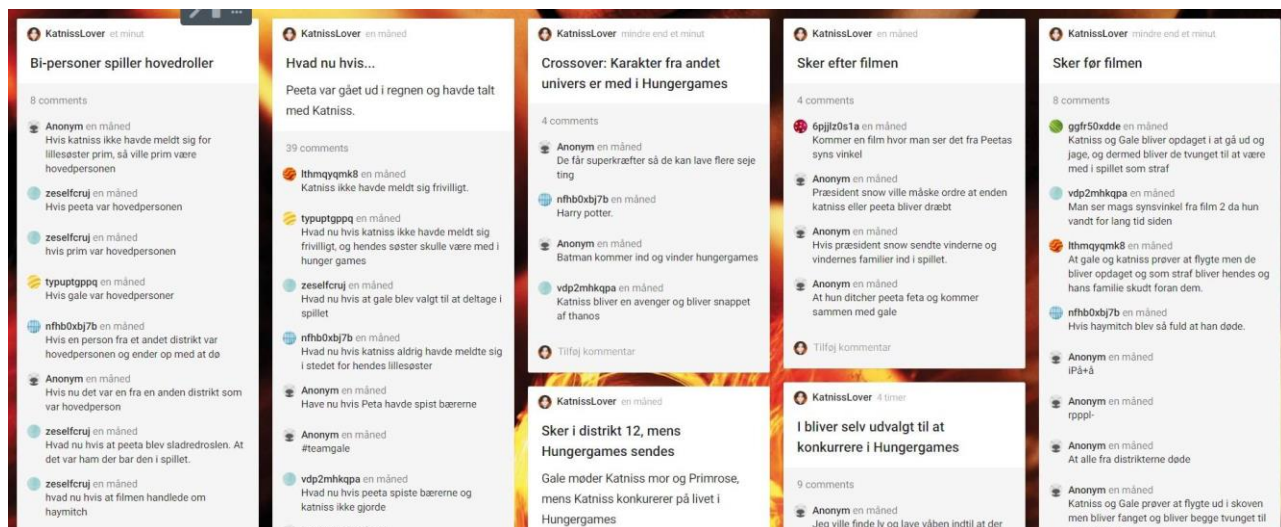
KatnissLover et minut

Bi-personer spiller hovedroller

8 comments

Anonym en måned
Hvis katniss ikke havde meldt sig for lillesøster prim, så ville prim være hovedpersonen

zeselfcruj en måned
Hvis peeta var hovedpersonen

zeselfcruj en måned
hvis prim var hovedpersonen

typuptgppq en måned
Hvis gale var hovedpersoner

nfhb0xbj7b en måned
Hvis en person fra et andet distrikt var hovedpersonen og ender op med at dø

Anonym en måned
Hvis nu det var en fra en anden distrikt som var hovedperson

zeselfcruj en måned
Hvad nu hvis at peeta blev sladredroslen. At det var ham der bar den i spillet.

zeselfcruj en måned
hvad nu hvis at filmen handlede om haymitch

KatnissLover en måned

Hvad nu hvis...

Peeta var gået ud i regnen og havde talt med Katniss.

39 comments

lthmqyqmk8 en måned
Katniss ikke havde meldt sig frivilligt.

typuptgppq en måned
Hvad nu hvis katniss ikke havde meldt sig frivilligt, og hendes søster skulle være med i hunger games

zeselfcruj en måned
Hvad nu hvis at gale blev valgt til at deltage i spillet

nfhb0xbj7b en måned
Hvad nu hvis katniss aldrig havde meldte sig i stedet for hendes lillesøster

Anonym en måned
Have nu hvis Peta havde spist bærerne

Anonym en måned
#teamgale

vdp2mhkqpa en måned
Hvad nu hvis peeta spiste bærerne og katniss ikke gjorde

KatnissLover mindre end et minut

Crossover: Karakter fra andet univers er med i Hungergames

4 comments

Anonym en måned
De får superkræfter så de kan lave flere seje ting

nfhb0xbj7b en måned
Harry potter.

Anonym en måned
Batman kommer ind og vinder hungergames

vdp2mhkqpa en måned
Katniss bliver en avenger og bliver snappet af thanos

Tilføj kommentar

KatnissLover en måned

Sker i distrikt 12, mens Hungergames sendes

Gale møder Katniss mor og Primrose, mens Katniss konkurerer på livet i Hungergames

KatnissLover en måned

Sker efter filmen

4 comments

6pjjlz0s1a en måned
Kommer en film hvor man ser det fra Peetas syns vinkel

Anonym en måned
Præsident snow ville måske ordre at enden katniss eller peeta bliver dræbt

Anonym en måned
Hvis præsident snow sendte vinderne og vindernes familier ind i spillet.

Anonym en måned
At hun ditcher peeta feta og kommer sammen med gale

Tilføj kommentar

KatnissLover 4 timer

I bliver selv udvalgt til at konkurrere i Hungergames

9 comments

Anonym en måned
Jeg ville finde ly og lave våben indtil at der

KatnissLover mindre end et minut

Sker før filmen

8 comments

ggfr50xdde en måned
Katniss og Gale bliver opdaget i at gå ud og jage, og dermed bliver de tvunget til at være med i spillet som straf

vdp2mhkqpa en måned
Man ser mags synsvinkel fra film 2 da hun vandt for lang tid siden

lthmqyqmk8 en måned
At gale og katniss prøver at flygte men de bliver opdaget og som straf bliver hendes og hans familie skudt foran dem.

nfhb0xbj7b en måned
Hvis haymitch blev så fuld at han døde.

Anonym en måned
iPå+å

Anonym en måned
rpppl-

Anonym en måned
At alle fra distrikterne døde

Anonym en måned
Katniss og Gale prøver at flygte ud i skoven men bliver fanget og bliver begge tvunget til